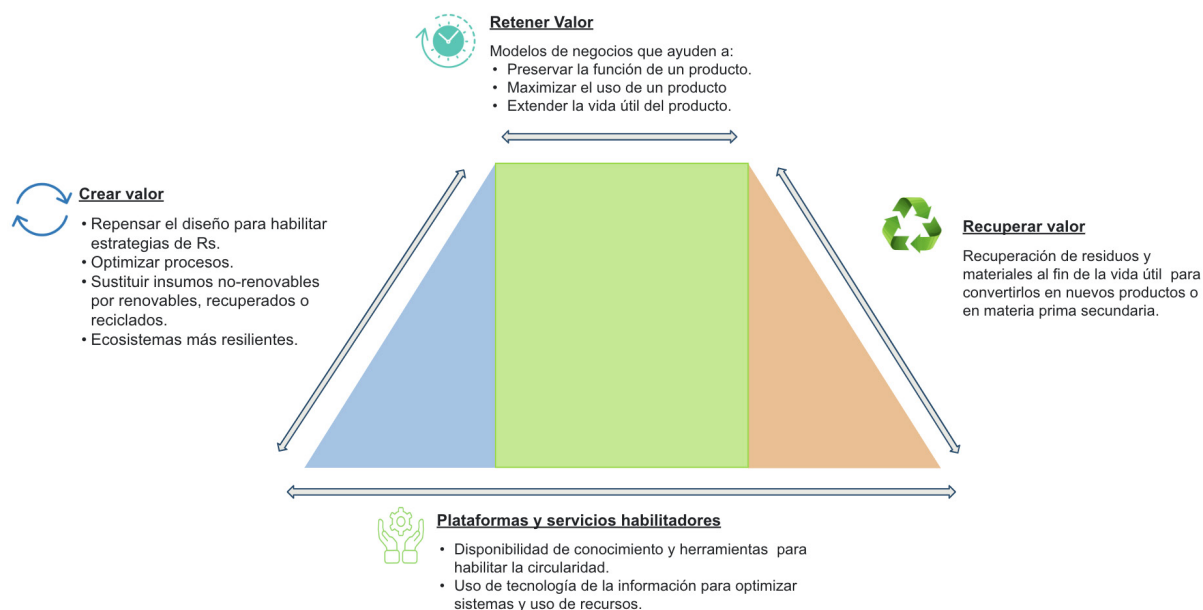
Retener Valor

Modelos de negocios que ayuden a:
• Preservar la función de un producto.
• Maximizar el uso de un producto
• Extender la vida útil del producto.

Crear valor

• Repensar el diseño para habilitar estrategias de Rs.
• Optimizar procesos.
• Sustituir insumos no-renovables por renovables, recuperados o reciclados.
• Ecosistemas más resilientes.

Recuperar valor

Recuperación de residuos y materiales al fin de la vida útil para convertirlos en nuevos productos o en materia prima secundaria.

Plataformas y servicios habilitadores

• Disponibilidad de conocimiento y herramientas para habilitar la circularidad.
• Uso de tecnología de la información para optimizar sistemas y uso de recursos.